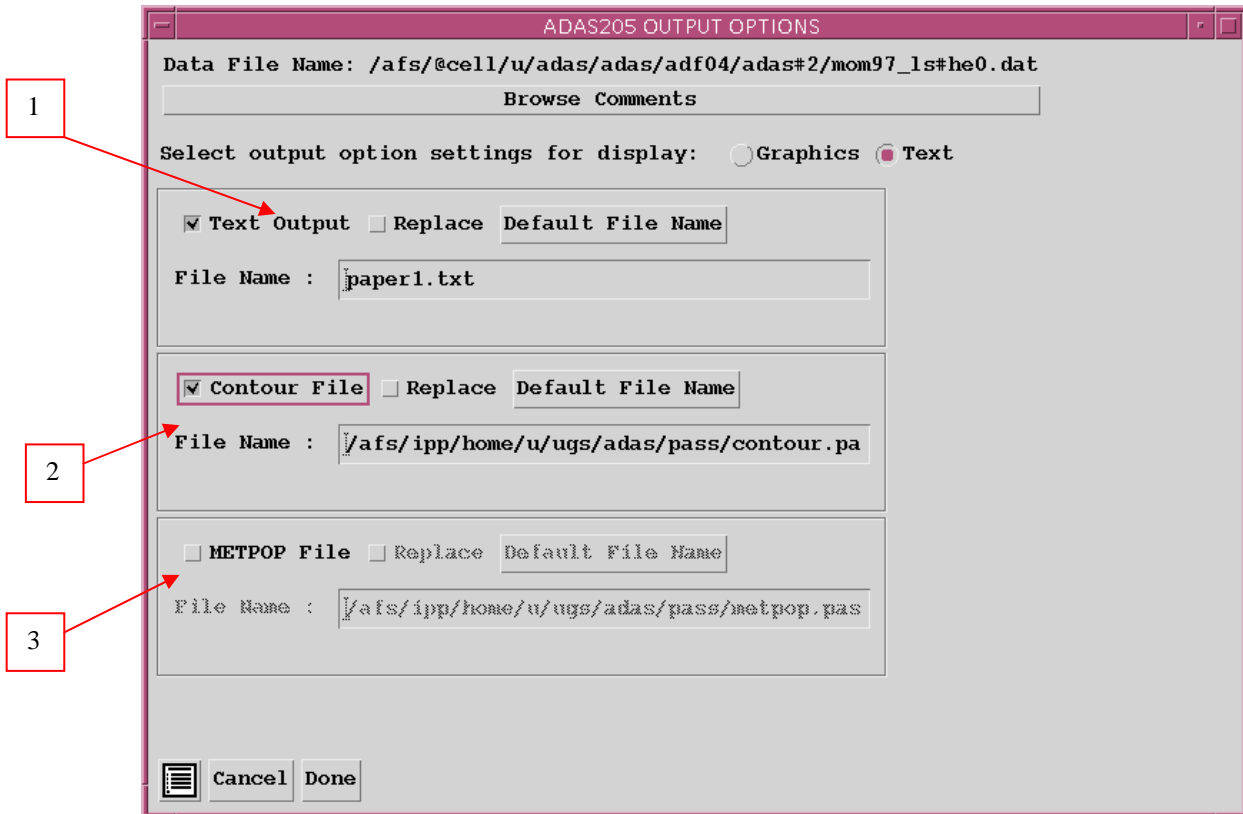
ADAS205 OUTPUT OPTIONS

Data File Name: /afs/@cell/u/adas/adas/adf04/adas#2/mom97_ls#he0.dat

Browse Comments

Select output option settings for display: Graphics Text

1

Text Output Replace Default File Name

File Name : paper1.txt

Contour File Replace Default File Name

2

File Name : /afs/ipp/home/u/ugs/adas/pass/contour.pa

METPOP File Replace Default File Name

3

File Name : /afs/ipp/home/u/ugs/adas/pass/metpop.pas

Cancel Done